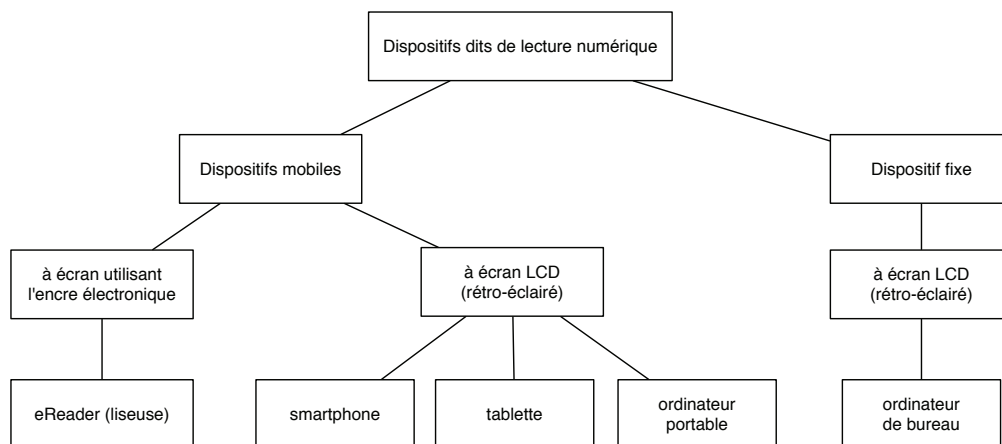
Dispositifs dits de lecture numérique

Dispositifs mobiles

Dispositif fixe

à écran utilisant l'encre électronique

à écran LCD (rétro-éclairé)

à écran LCD (rétro-éclairé)

eReader (liseuse)

smartphone

tablette

ordinateur portable

ordinateur de bureau